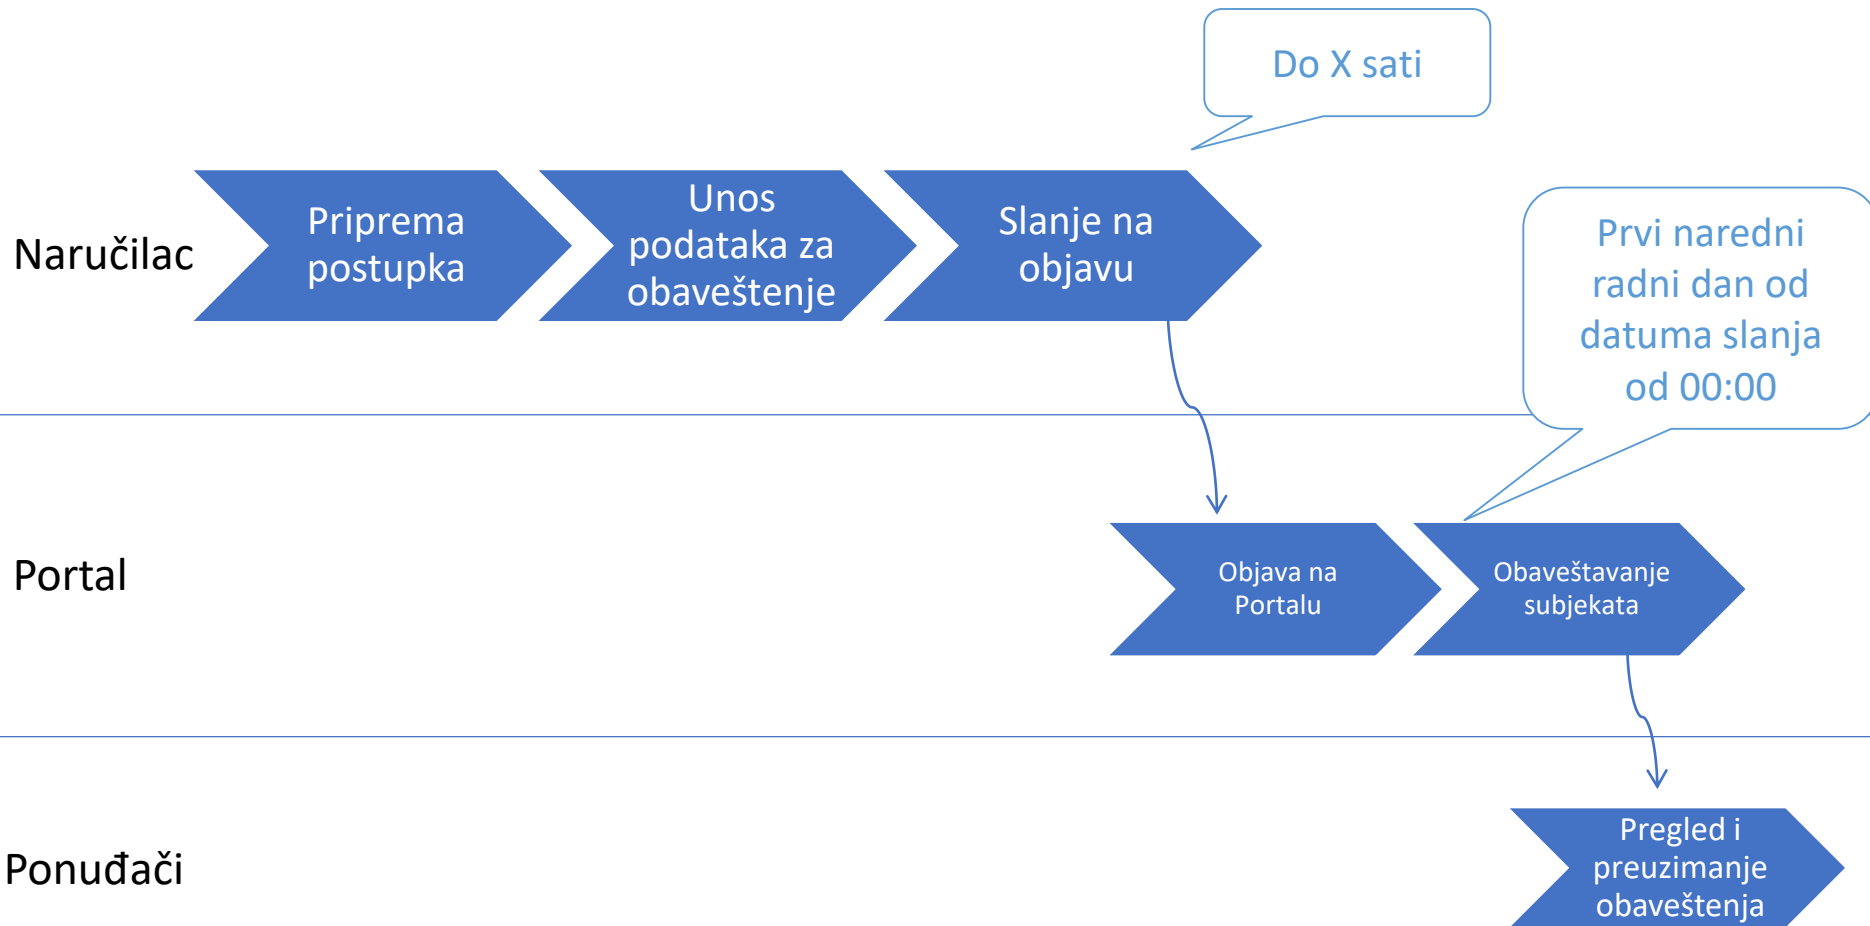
Do X sati

Naručilac

Priprema postupka

Unos podataka za obaveštenje

Slanje na objavu

Prvi naredni radni dan od datuma slanja od 00:00

Portal

Objava na Portalu

Obaveštavanje subjekata

Ponuđači

Pregled i preuzimanje obaveštenja